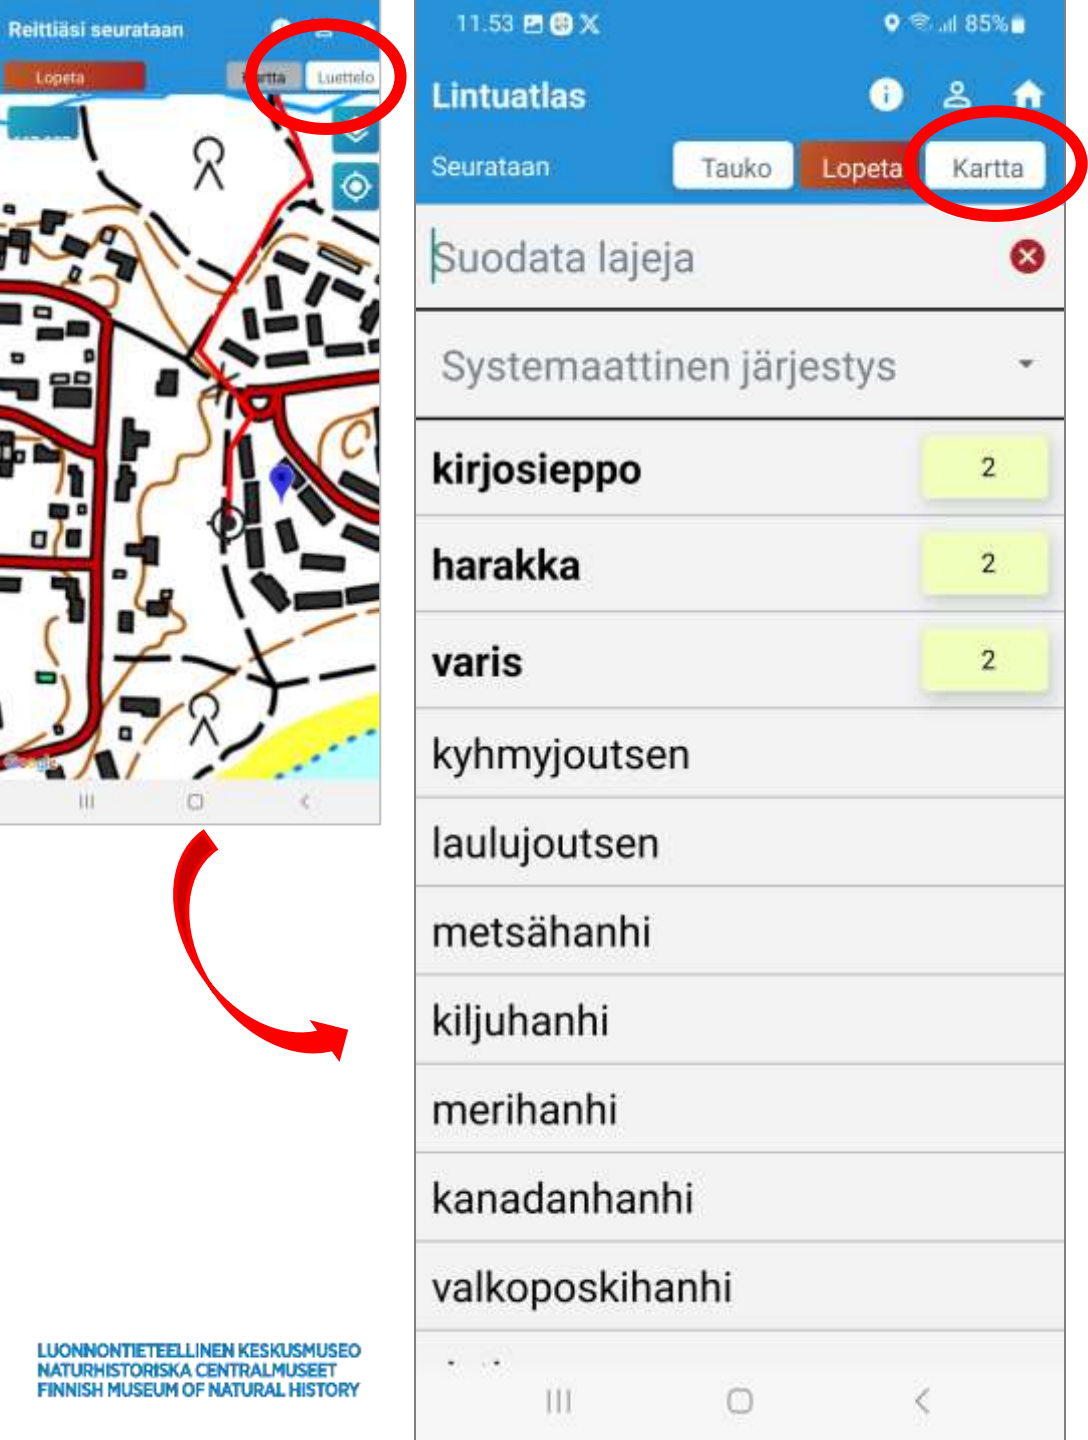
Reittiäsi seurataan

Lopeta

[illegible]rtta

Luettelo

11.53

85%

Lintuatlas

Seurataan

Tauko

Lopeta

Kartta

Suodata lajeja

Systemaattinen järjestys

| | |
|---|---|
| kirjosieppo | 2 |
| harakka | 2 |
| varis | 2 |
| kyhmyjoutsen | |
| laulujoutsen | |
| metsähanhi | |
| kiljuhanhi | |
| merihanhi | |
| kanadanhanhi | |
| valkoposkihanhi | |

LUONNONTIETEELLINEN KESKUSMUSEO
NATURHISTORISKA CENTRALMUSEET
FINNISH MUSEUM OF NATURAL HISTORY